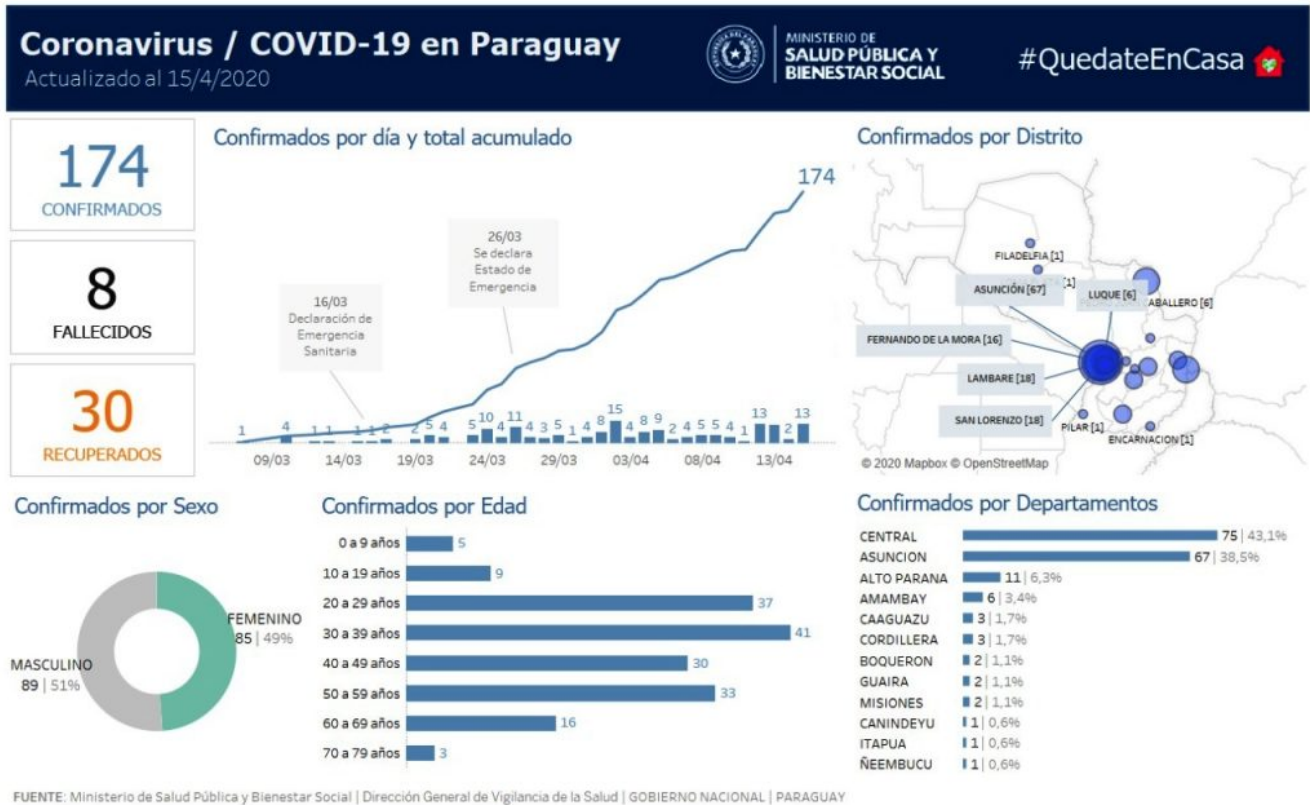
Coronavirus / COVID-19 en Paraguay
Actualizado al 15/4/2020

MINISTERIO DE SALUD PÚBLICA Y BIENESTAR SOCIAL

#QuedateEnCasa

174
CONFIRMADOS

8
FALLECIDOS

30
RECUPERADOS

Confirmados por día y total acumulado

174

16/03 Declaración de Emergencia Sanitaria

26/03 Se declara Estado de Emergencia

1 4 1 1 1 1 2 2 5 4 5 10 4 11 4 3 5 1 4 8 15 4 8 9 2 4 5 5 4 1 13 2 13

09/03 14/03 19/03 24/03 29/03 03/04 08/04 13/04

Confirmados por Distrito

FILADELFIA [1]
[1]
ASUNCIÓN [67]
LUQUE [6]
ABALLERO [6]
FERNANDO DE LA MORA [16]
LAMBARE [18]
SAN LORENZO [18]
PILAR [1]
ENCARNACION [1]
© 2020 Mapbox © OpenStreetMap

Confirmados por Sexo

FEMENINO
85 | 49%
MASCULINO
89 | 51%

Confirmados por Edad

| Edad | Casos |
|---|---|
| 0 a 9 años | 5 |
| 10 a 19 años | 9 |
| 20 a 29 años | 37 |
| 30 a 39 años | 41 |
| 40 a 49 años | 30 |
| 50 a 59 años | 33 |
| 60 a 69 años | 16 |
| 70 a 79 años | 3 |

Confirmados por Departamentos

| Departamento | Casos |
|---|---|
| CENTRAL | 75 \| 43,1% |
| ASUNCION | 67 \| 38,5% |
| ALTO PARANA | 11 \| 6,3% |
| AMAMBAY | 6 \| 3,4% |
| CAAGUAZU | 3 \| 1,7% |
| CORDILLERA | 3 \| 1,7% |
| BOQUERON | 2 \| 1,1% |
| GUAIRA | 2 \| 1,1% |
| MISIONES | 2 \| 1,1% |
| CANINDEYU | 1 \| 0,6% |
| ITAPUA | 1 \| 0,6% |
| ÑEEMBUCU | 1 \| 0,6% |

FUENTE: Ministerio de Salud Pública y Bienestar Social | Dirección General de Vigilancia de la Salud | GOBIERNO NACIONAL | PARAGUAY